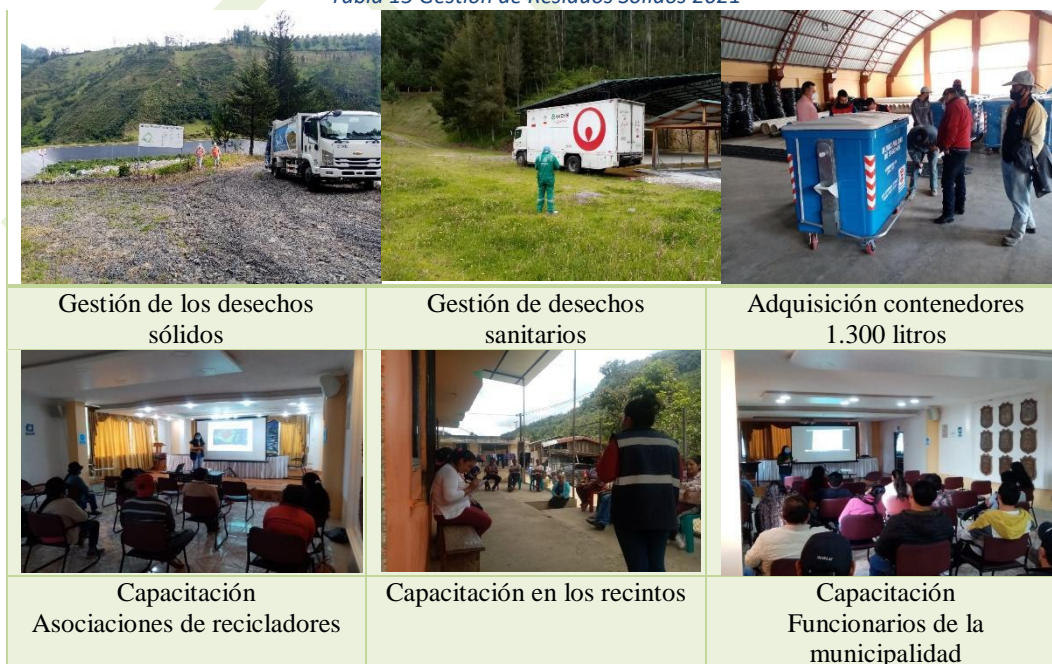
Tabla 15 Gestión de Residuos Sólidos 2021

| | | |
|---|---|---|
| Gestión de los desechos sólidos | Gestión de desechos sanitarios | Adquisición contenedores 1.300 litros |
| Capacitación Asociaciones de recicladores | Capacitación en los recintos | Capacitación Funcionarios de la municipalidad |